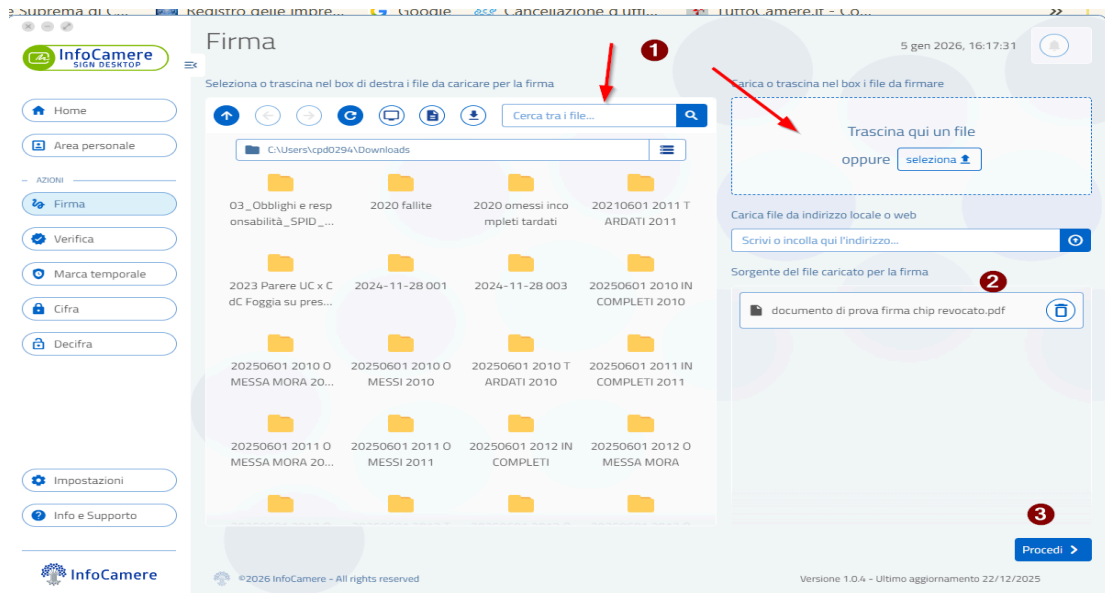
Suprema di C... Registro delle impre... Google Cancellazione d uffi... TuttoCamere.it - Co...

InfoCamere SIGN DESKTOP

Home
Area personale
AZIONI
Firma
Verifica
Marca temporale
Cifra
Decifra

Impostazioni
Info e Supporto

InfoCamere

Firma

5 gen 2026, 16:17:31

1

Seleziona o trascina nel box di destra i file da caricare per la firma

Cerca tra i file...

C:\Users\cpd0294\Downloads

03_Obblighi e responsabilità_SPID_...
2020 fallite
2020 omessi incompleti tardati
20210601 2011 TARDATI 2011
2023 Parere UC x CdC Foggia su pres...
2024-11-28 001
2024-11-28 003
20250601 2010 INCOMPLETI 2010
20250601 2010 OMESSA MORA 20...
20250601 2010 OMESSI 2010
20250601 2010 TARDATI 2010
20250601 2011 INCOMPLETI 2011
20250601 2011 OMESSA MORA 20...
20250601 2011 OMESSI 2011
20250601 2012 INCOMPLETI
20250601 2012 OMESSA MORA

Carica o trascina nel box i file da firmare

Trascina qui un file
oppure seleziona

Carica file da indirizzo locale o web

Scrivi o incolla qui l'indirizzo...

Sorgente del file caricato per la firma

2

documento di prova firma chip revocato.pdf

3

Procedi

©2026 InfoCamere - All rights reserved

Versione 1.0.4 - Ultimo aggiornamento 22/12/2025